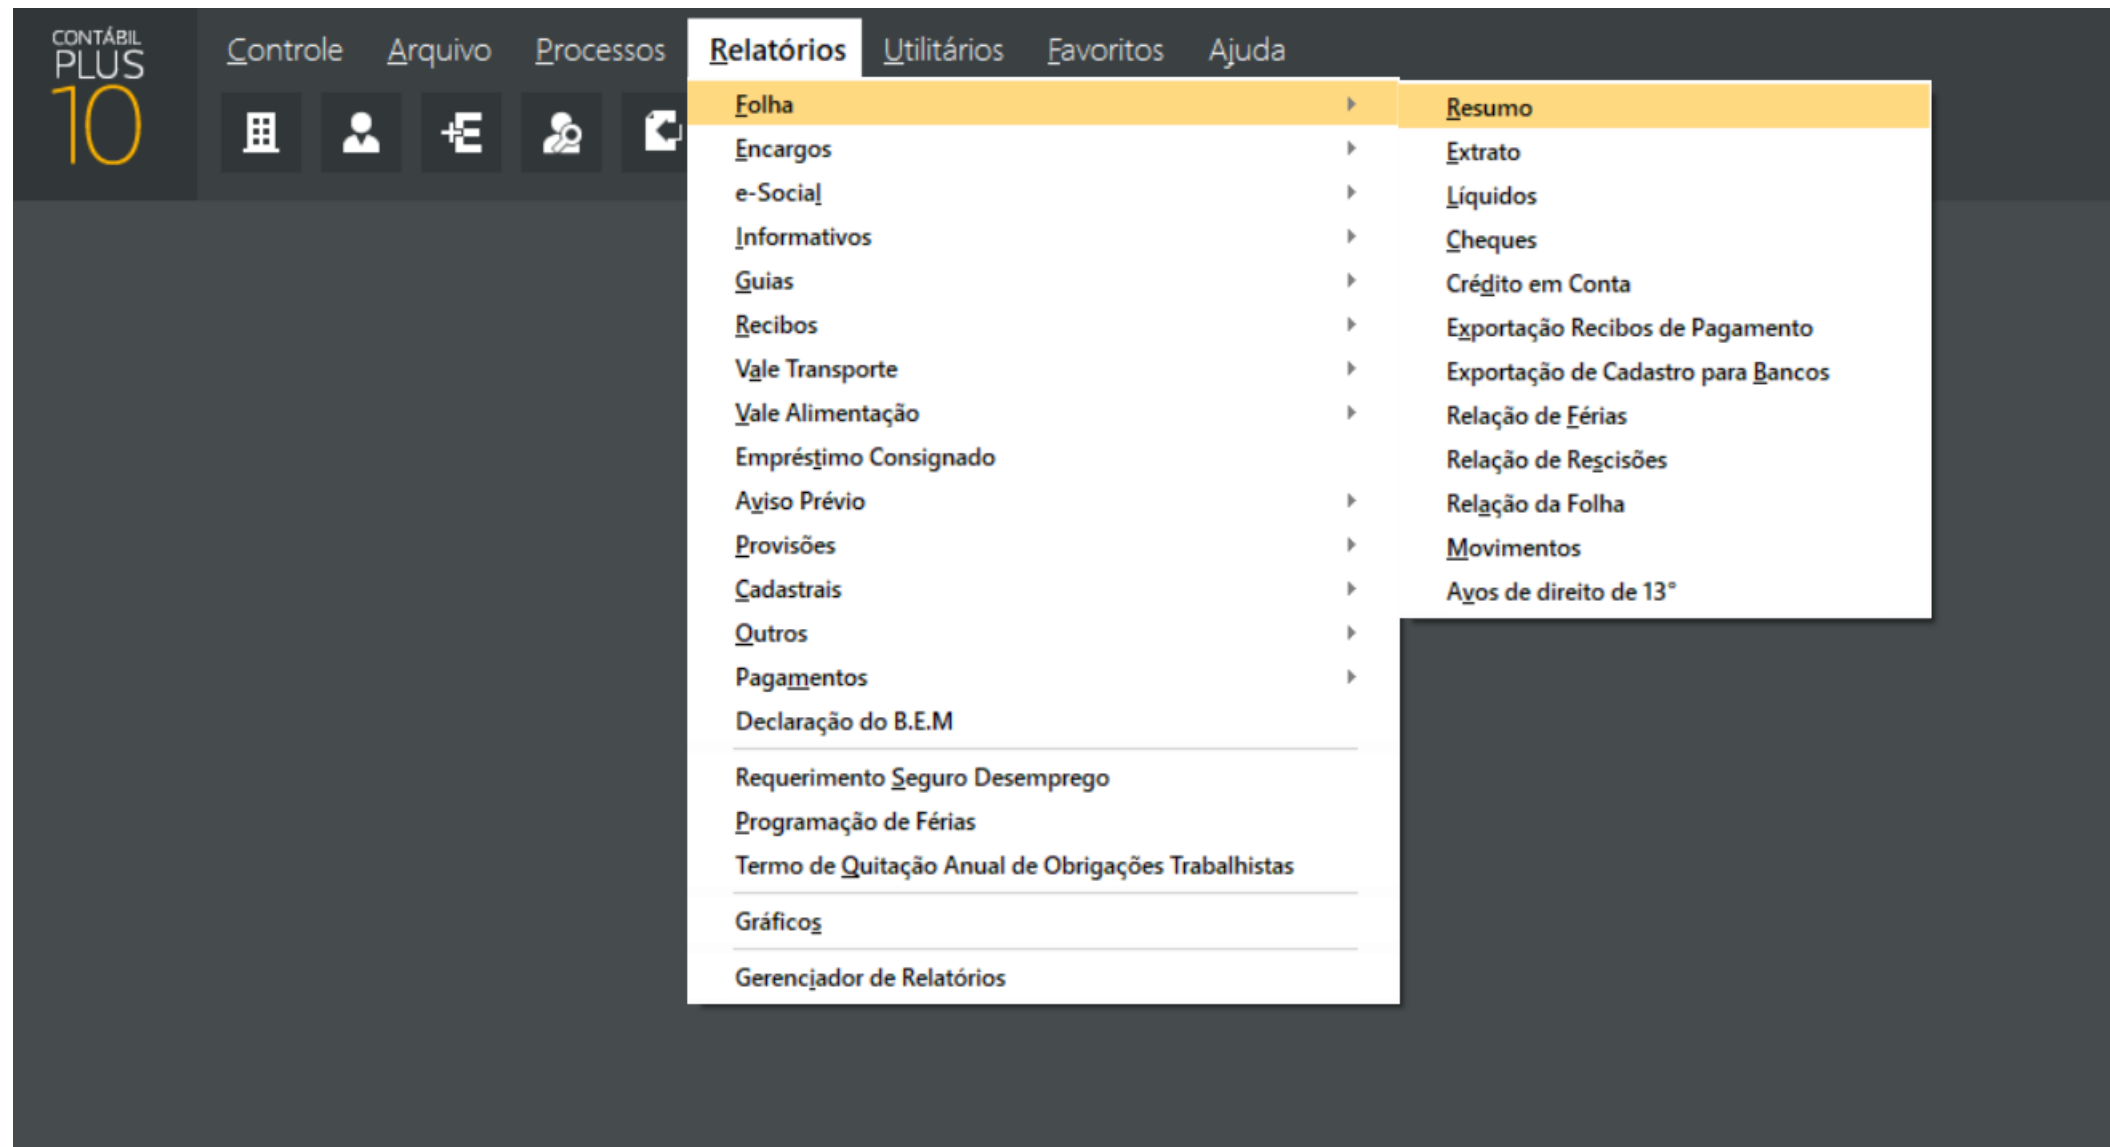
CONTÁBIL PLUS 10

Controle Arquivo Processos Relatórios Utilitários Favoritos Ajuda

Folha
Encargos
e-Social
Informativos
Guias
Recibos
Vale Transporte
Vale Alimentação
Empréstimo Consignado
Aviso Prévio
Provisões
Cadastrais
Outros
Pagamentos
Declaração do B.E.M

Requerimento Seguro Desemprego
Programação de Férias
Termo de Quitação Anual de Obrigações Trabalhistas

Gráficos

Gerenciador de Relatórios

Resumo
Extrato
Líquidos
Cheques
Crédito em Conta
Exportação Recibos de Pagamento
Exportação de Cadastro para Bancos
Relação de Férias
Relação de Rescisões
Relação da Folha
Movimentos
Avos de direito de 13°